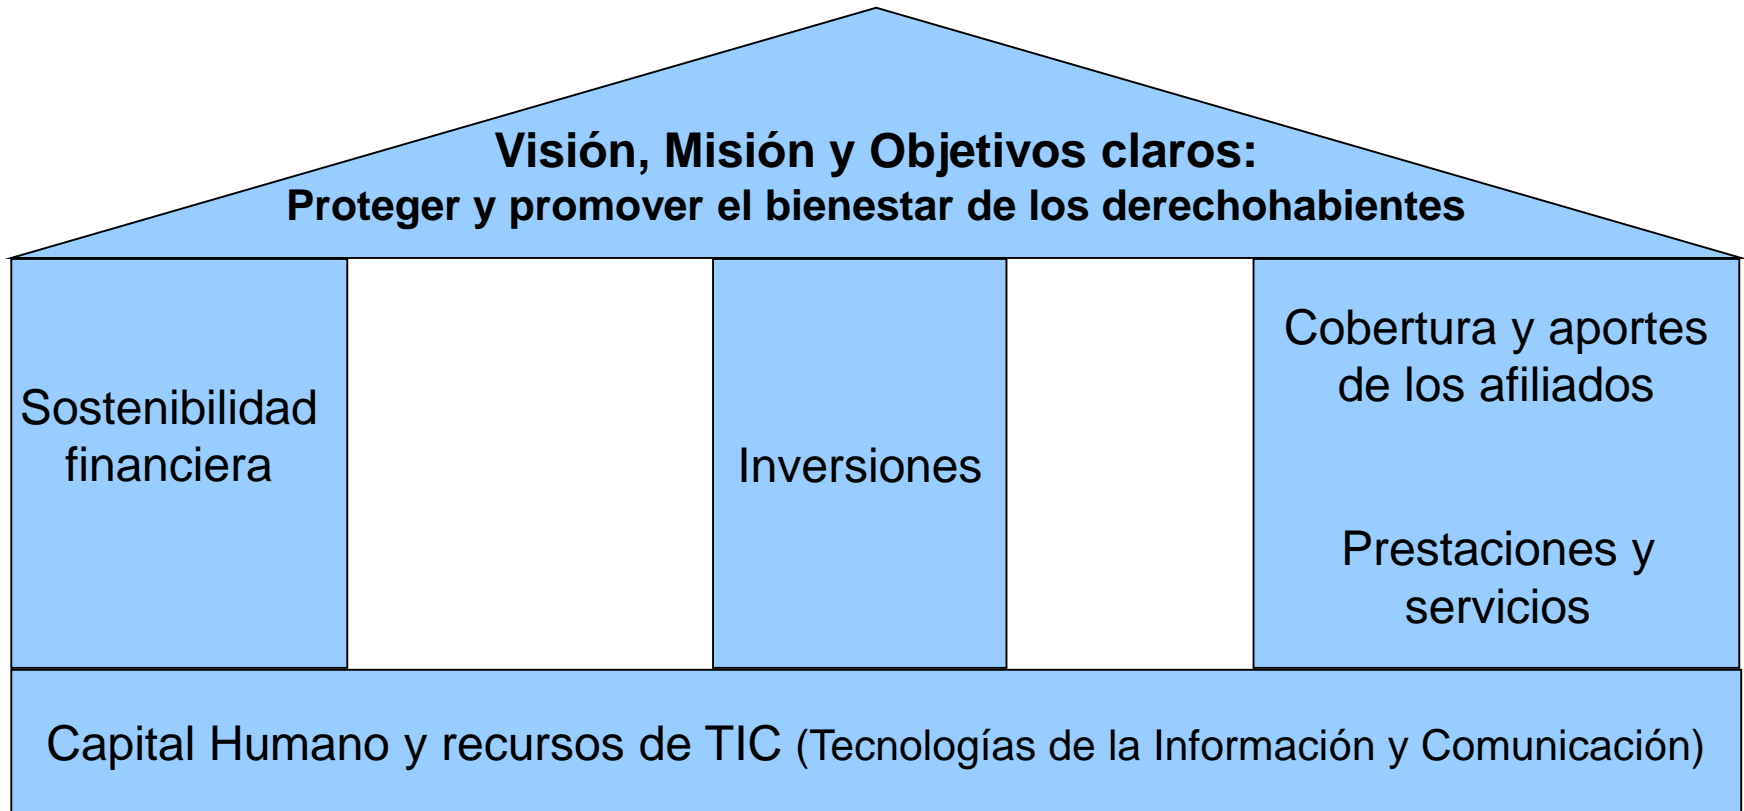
Visión, Misión y Objetivos claros:
Proteger y promover el bienestar de los derechohabientes

Sostenibilidad financiera

Inversiones

Cobertura y aportes de los afiliados

Prestaciones y servicios

Capital Humano y recursos de TIC (Tecnologías de la Información y Comunicación)